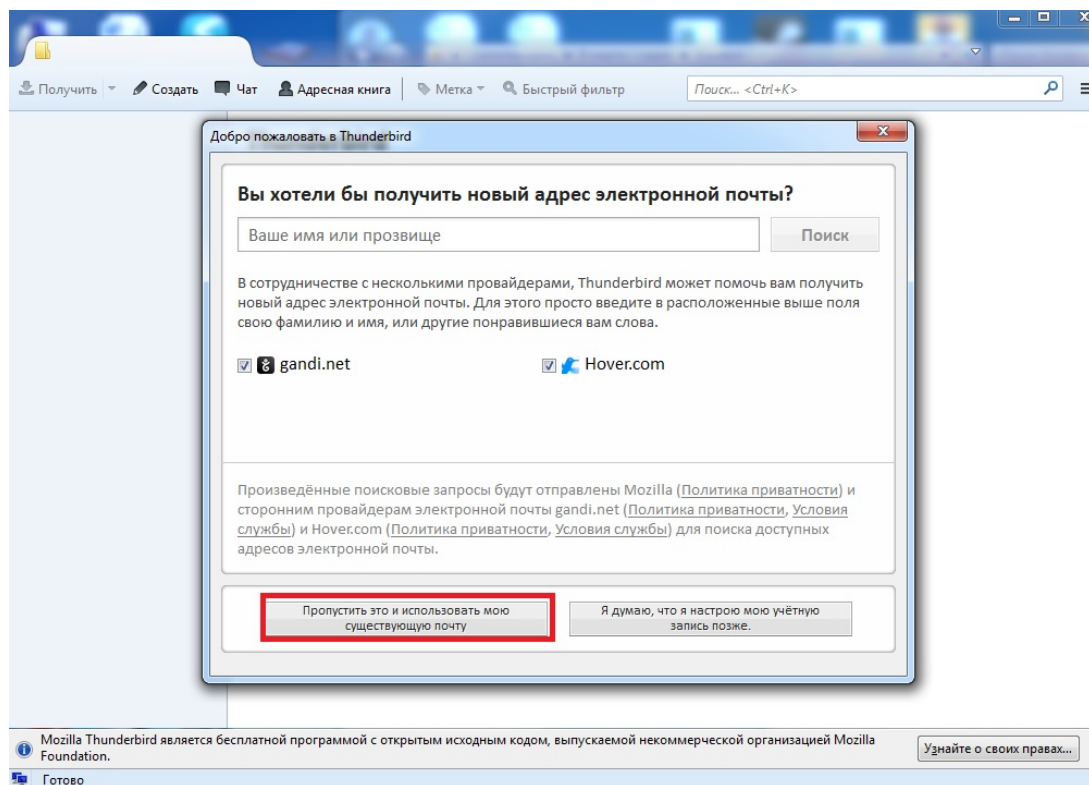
Получить ▾ Создать Чат Адресная книга Метка ▾ Быстрый фильтр Поиск... <Ctrl+K>

Добро пожаловать в Thunderbird

Вы хотели бы получить новый адрес электронной почты?

Ваше имя или прозвище

Поиск

В сотрудничестве с несколькими провайдерами, Thunderbird может помочь вам получить новый адрес электронной почты. Для этого просто введите в расположенные выше поля свою фамилию и имя, или другие понравившиеся вам слова.

gandi.net

Hover.com

Произведённые поисковые запросы будут отправлены Mozilla (Политика приватности) и сторонним провайдерам электронной почты gandi.net (Политика приватности, Условия службы) и Hover.com (Политика приватности, Условия службы) для поиска доступных адресов электронной почты.

Пропустить это и использовать мою существующую почту

Я думаю, что я настрою мою учётную запись позже.

Mozilla Thunderbird является бесплатной программой с открытым исходным кодом, выпускаемой некоммерческой организацией Mozilla Foundation.

Узнайте о своих правах...

Готово